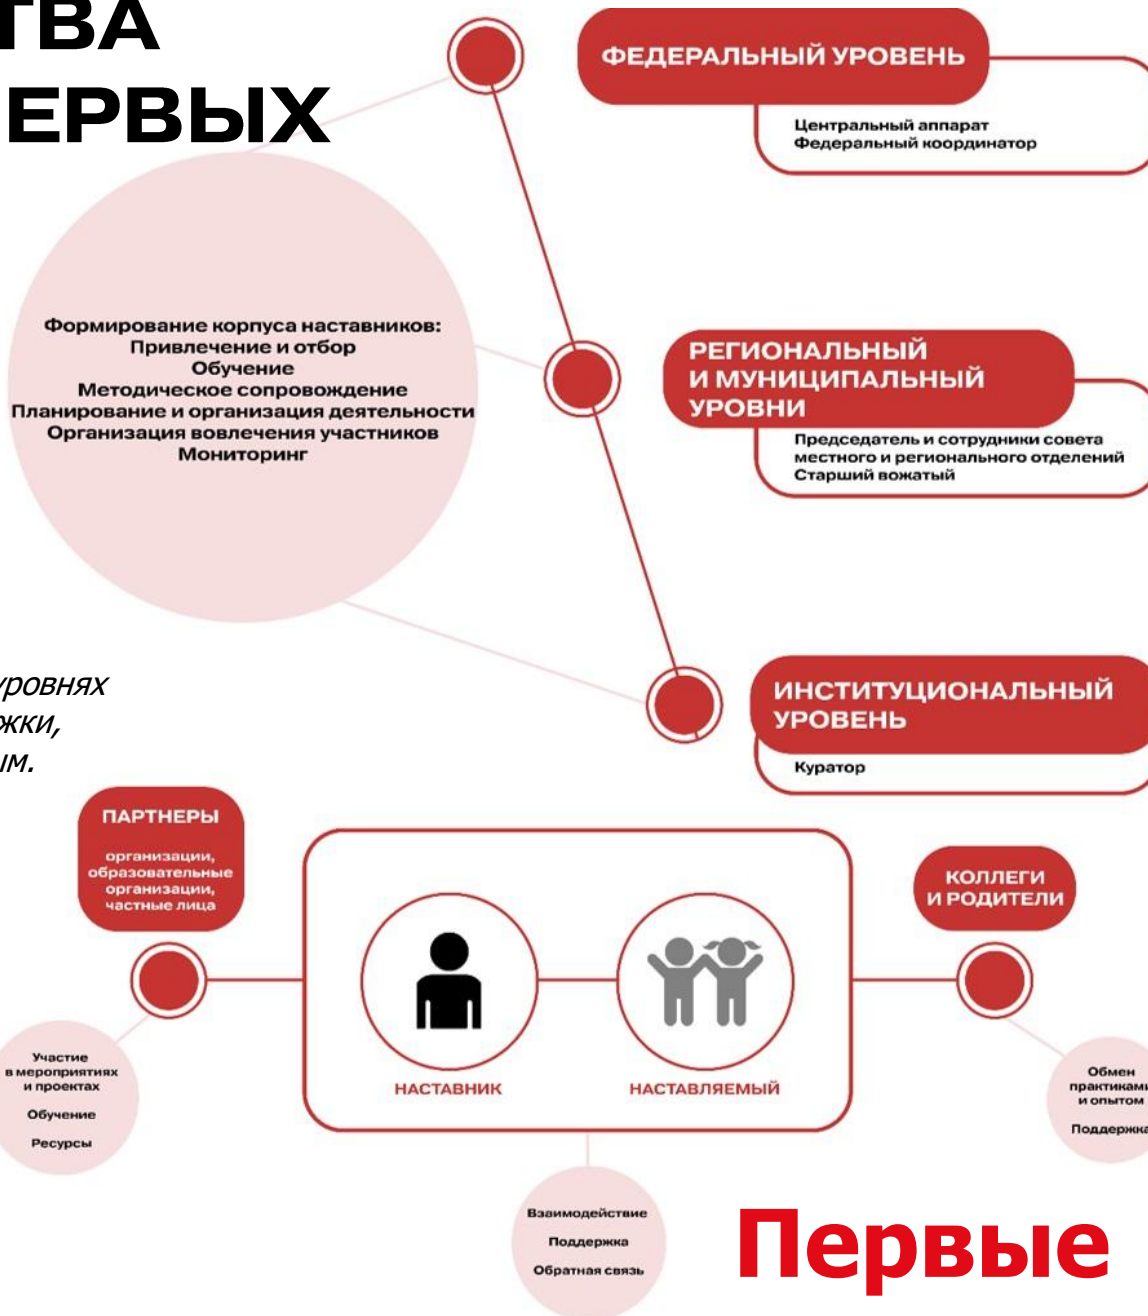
ТВА
ЕРВЫХ

ФЕДЕРАЛЬНЫЙ УРОВЕНЬ

Центральный аппарат
Федеральный координатор

Формирование корпуса наставников:
Привлечение и отбор
Обучение
Методическое сопровождение
Планирование и организация деятельности
Организация вовлечения участников
Мониторинг

РЕГИОНАЛЬНЫЙ И МУНИЦИПАЛЬНЫЙ УРОВНИ

Председатель и сотрудники совета местного и регионального отделений
Старший вожатый

уровнях
жки,
ым.

ИНСТИТУЦИОНАЛЬНЫЙ УРОВЕНЬ

Куратор

ПАРТНЕРЫ

организации, образовательные организации, частные лица

КОЛЛЕГИ И РОДИТЕЛИ

НАСТАВНИК

НАСТАВЛЯЕМЫЙ

Участие в мероприятиях и проектах
Обучение
Ресурсы

Обмен практиками и опытом
Поддержка

Взаимодействие
Поддержка
Обратная связь

Первые